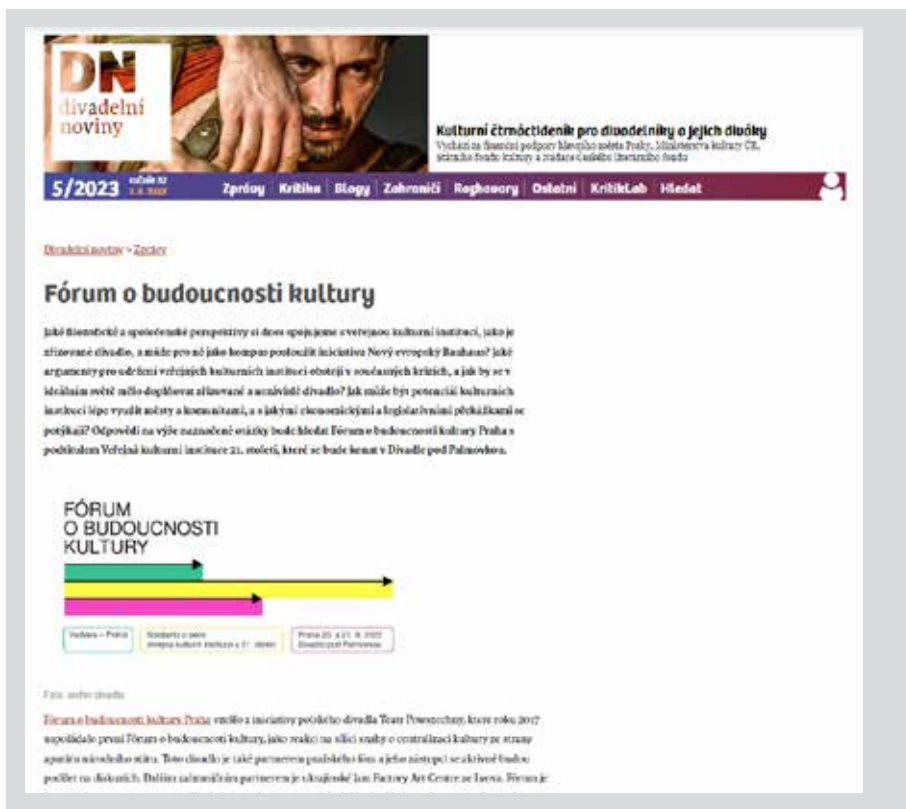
DN
divadelní noviny

Kulturní čtrnáctideník pro divadelníky a jejich diváky
Vychází za finanční podpory hlavního města Prahy, Ministerstva kultury ČR, Státního fondu kultury a nadace Českého literárního fondu

5/2023 ročník 32 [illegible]

Zprávy | Kritika | Blogy | Zahraničí | Rozhovory | Ostatní | KritikLab | Hledat

Divadelní noviny > Zprávy

Fórum o budoucnosti kultury

Jaké filozofické a společenské perspektivy si dnes spojujeme s veřejnou kulturní institucí, jako je zřizované divadlo, a může pro ně jako kompas posloužit iniciativa Nový evropský Bauhaus? Jaké argumenty pro udržení veřejných kulturních institucí obstojí v současných krizích, a jak by se v ideálním světě mělo doplňovat zřizované a nezávislé divadlo? Jak může být potenciál kulturních institucí lépe využit městy a komunitami, a s jakými ekonomickými a legislativními překážkami se potýkají? Odpovědi na výše naznačené otázky bude hledat Fórum o budoucnosti kultury Praha s podtitulem Veřejná kulturní instituce 21. století, které se bude konat v Divadle pod Palmovkou.

FÓRUM
O BUDOUCNOSTI
KULTURY

Varšava – Praha | Solidarita a péče: Veřejná kulturní instituce 21. století | Praha 20. a 21. 9. 2022 Divadlo pod Palmovkou

Foto: archiv divadla

Fórum o budoucnosti kultury Praha vzešlo z iniciativy polského divadla Teatr Powszechny, které roku 2017 uspořádalo první Fórum o budoucnosti kultury, jako reakci na sílící snahy o centralizaci kultury ze strany aparátu národního státu. Toto divadlo je také partnerem pražského fóra a jeho zástupci se aktivně budou podílet na diskusích. Dalším zahraničním partnerem je ukrajinské Izo Factory Art Centre ze Lvova. Fórum je